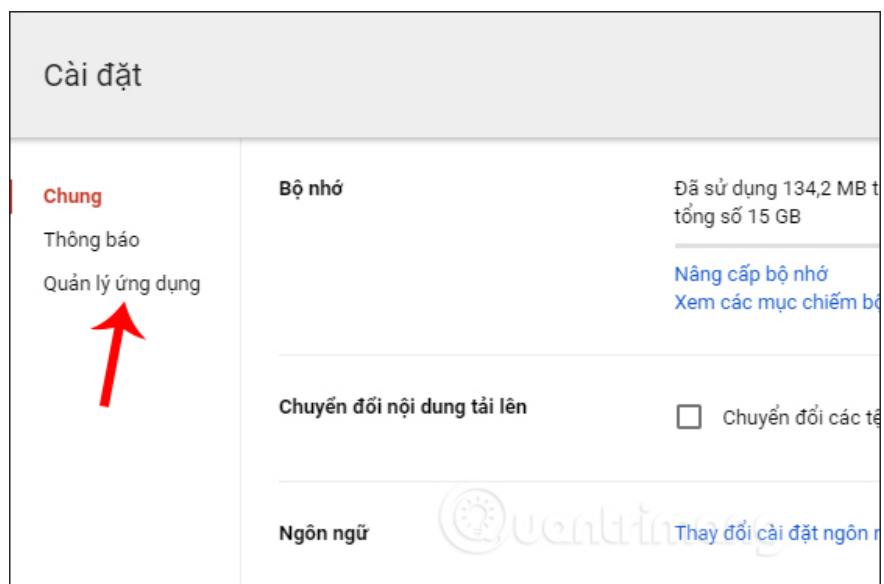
Cài đặt

Chung
Thông báo
Quản lý ứng dụng

Bộ nhớ

Đã sử dụng 134,2 MB t
tổng số 15 GB

Nâng cấp bộ nhớ
Xem các mục chiếm bộ

Chuyển đổi nội dung tải lên

Chuyển đổi các tệ

Ngôn ngữ

Thay đổi cài đặt ngôn n

Quantrimang